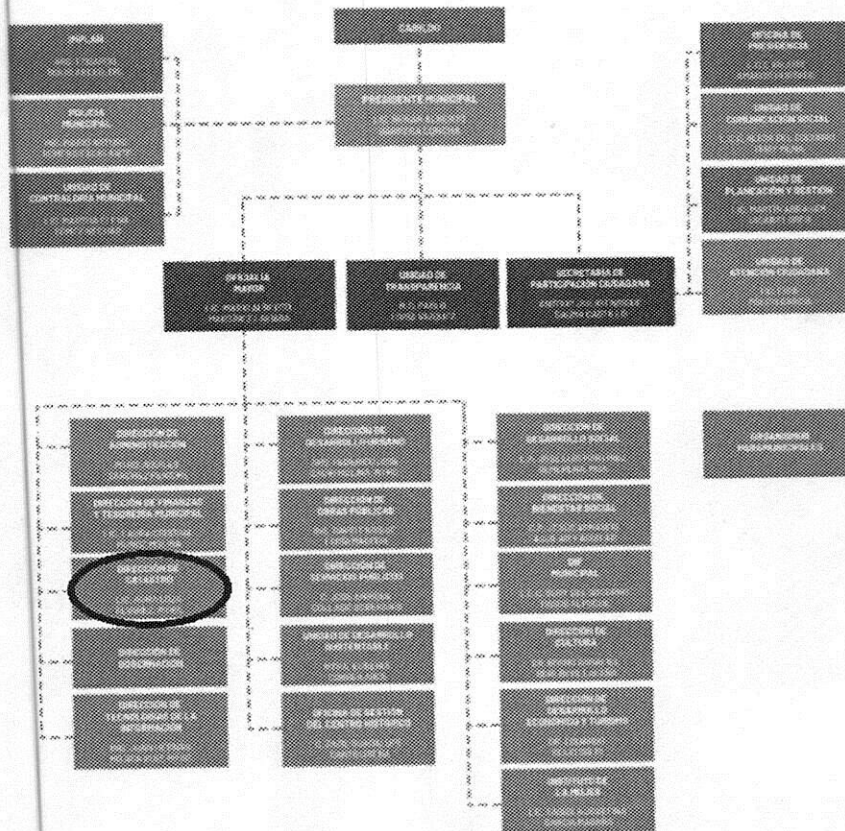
CABILDO

INPLAN
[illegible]

POLICÍA MUNICIPAL
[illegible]

UNIDAD DE CONTRALORÍA MUNICIPAL
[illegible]

PRESIDENTE MUNICIPAL
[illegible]

OFICINA DE PRESIDENCIA
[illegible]

UNIDAD DE COMUNICACIÓN SOCIAL
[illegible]

UNIDAD DE PLANEACIÓN Y GESTIÓN
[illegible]

UNIDAD DE ATENCIÓN CIUDADANA
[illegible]

OFICIALÍA MAYOR
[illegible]

UNIDAD DE TRANSPARENCIA
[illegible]

SECRETARÍA DE PARTICIPACIÓN CIUDADANA
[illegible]

DIRECCIÓN DE ADMINISTRACIÓN
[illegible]

DIRECCIÓN DE FINANZAS Y TESORERÍA MUNICIPAL
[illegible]

DIRECCIÓN DE CATASTRO
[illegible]

DIRECCIÓN DE GOBERNACIÓN

DIRECCIÓN DE TECNOLOGÍAS DE LA INFORMACIÓN
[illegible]

DIRECCIÓN DE DESARROLLO URBANO
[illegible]

DIRECCIÓN DE OBRAS PÚBLICAS
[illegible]

DIRECCIÓN DE SERVICIOS PÚBLICOS
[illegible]

UNIDAD DE DESARROLLO SUSTENTABLE
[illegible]

OFICINA DE GESTIÓN DEL CENTRO HISTÓRICO
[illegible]

DIRECCIÓN DE DESARROLLO SOCIAL
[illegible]

DIRECCIÓN DE BIENESTAR SOCIAL
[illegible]

DIF MUNICIPAL
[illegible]

DIRECCIÓN DE CULTURA
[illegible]

DIRECCIÓN DE DESARROLLO ECONÓMICO Y TURISMO
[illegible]

INSTITUTO DE LA MUJER
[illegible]

ORGANISMOS PARAMUNICIPALES